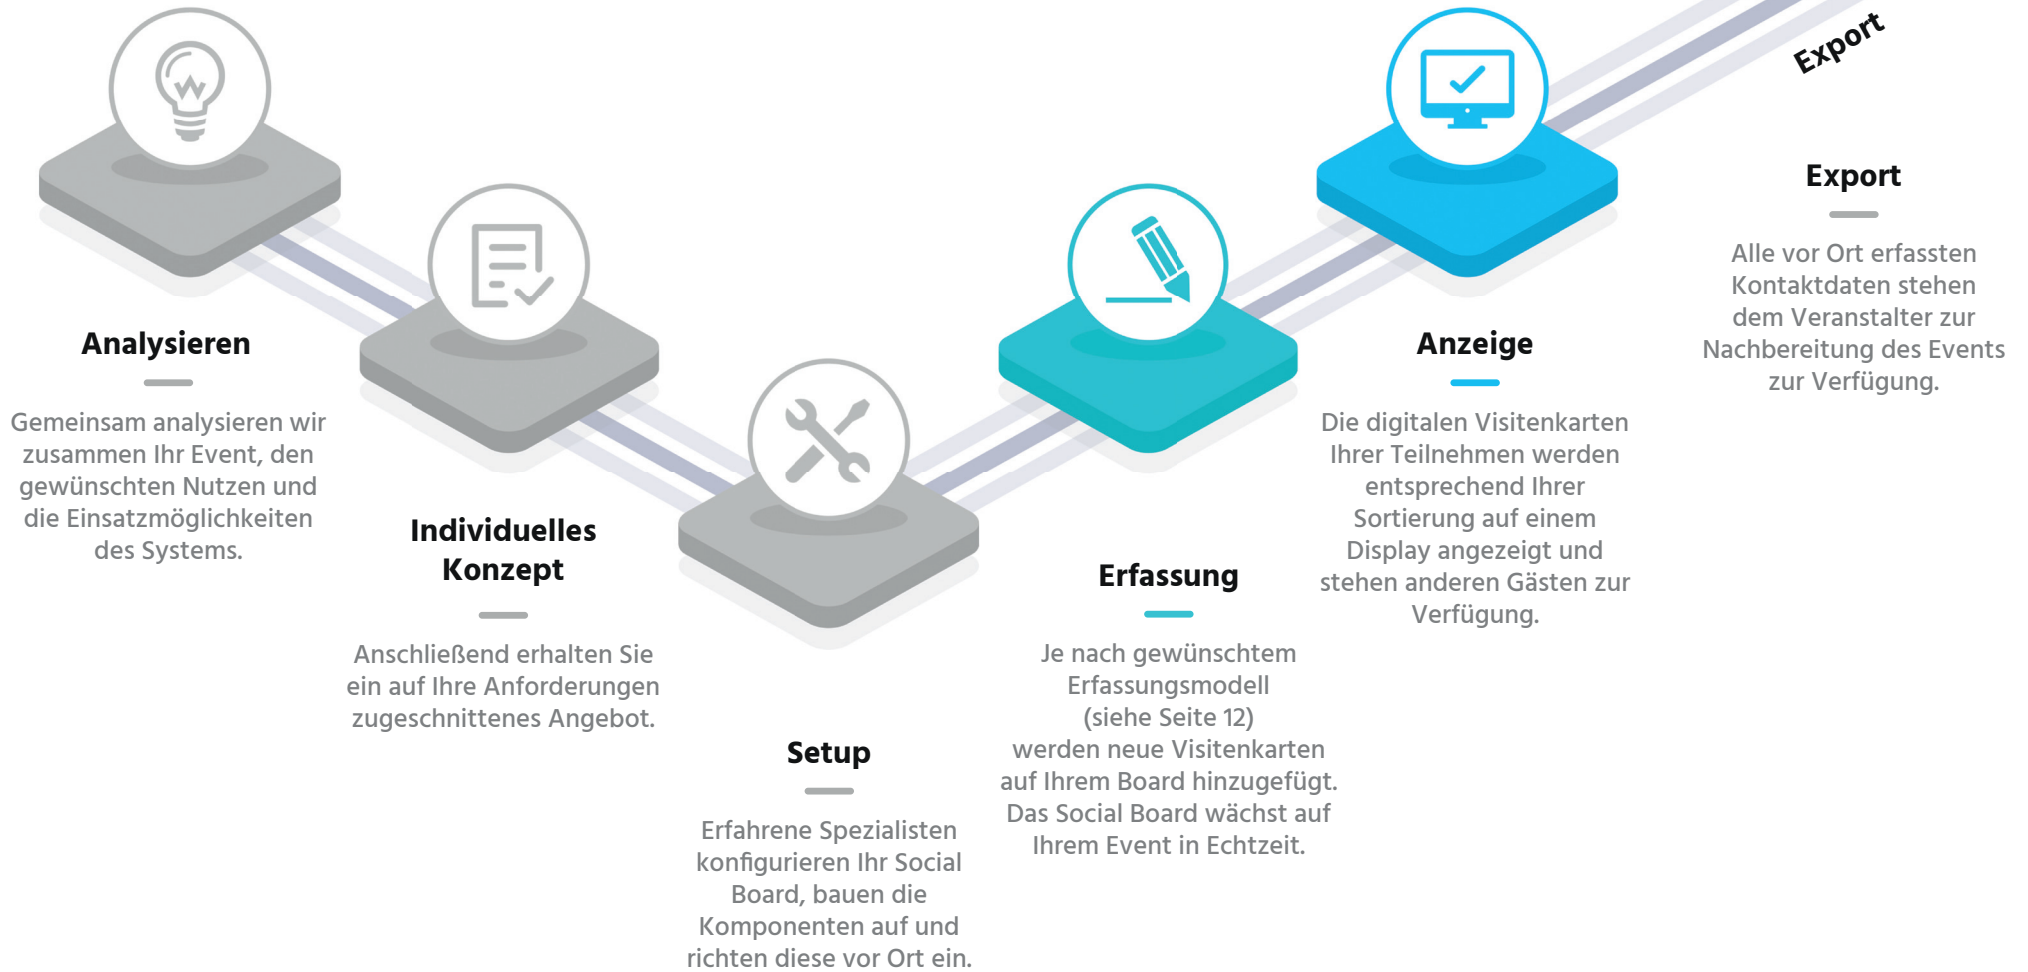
Export

Analysieren

Gemeinsam analysieren wir zusammen Ihr Event, den gewünschten Nutzen und die Einsatzmöglichkeiten des Systems.

Individuelles Konzept

Anschließend erhalten Sie ein auf Ihre Anforderungen zugeschnittenes Angebot.

Setup

Erfahrene Spezialisten konfigurieren Ihr Social Board, bauen die Komponenten auf und richten diese vor Ort ein.

Erfassung

Je nach gewünschtem Erfassungsmodell (siehe Seite 12) werden neue Visitenkarten auf Ihrem Board hinzugefügt. Das Social Board wächst auf Ihrem Event in Echtzeit.

Anzeige

Die digitalen Visitenkarten Ihrer Teilnehmen werden entsprechend Ihrer Sortierung auf einem Display angezeigt und stehen anderen Gästen zur Verfügung.

Export

Alle vor Ort erfassten Kontaktdaten stehen dem Veranstalter zur Nachbereitung des Events zur Verfügung.